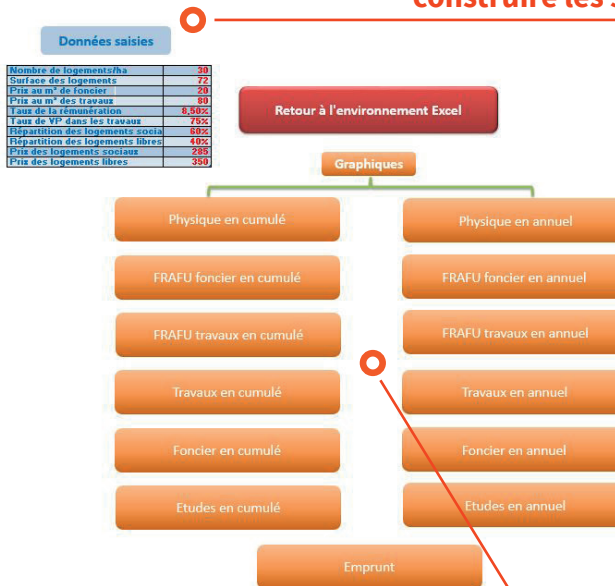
construire les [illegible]

Données saisies

| | |
|---|---|
| Nombre de logements/ha | 30 |
| Surface des logements | 72 |
| Prix au m² de foncier | 20 |
| Prix au m² des travaux | 80 |
| Taux de rémunération | 8,50% |
| Taux de VP dans les travaux | 75% |
| Répartition des logements socia | 60% |
| Répartition des logements libres | 40% |
| Prix des logements sociaux | 285 |
| Prix des logements libres | 350 |

Retour à l'environnement Excel

Graphiques

Physique en cumulé

Physique en annuel

FRAFU foncier en cumulé

FRAFU foncier en annuel

FRAFU travaux en cumulé

FRAFU travaux en annuel

Travaux en cumulé

Travaux en annuel

Foncier en cumulé

Foncier en annuel

Etudes en cumulé

Etudes en annuel

Emprunt